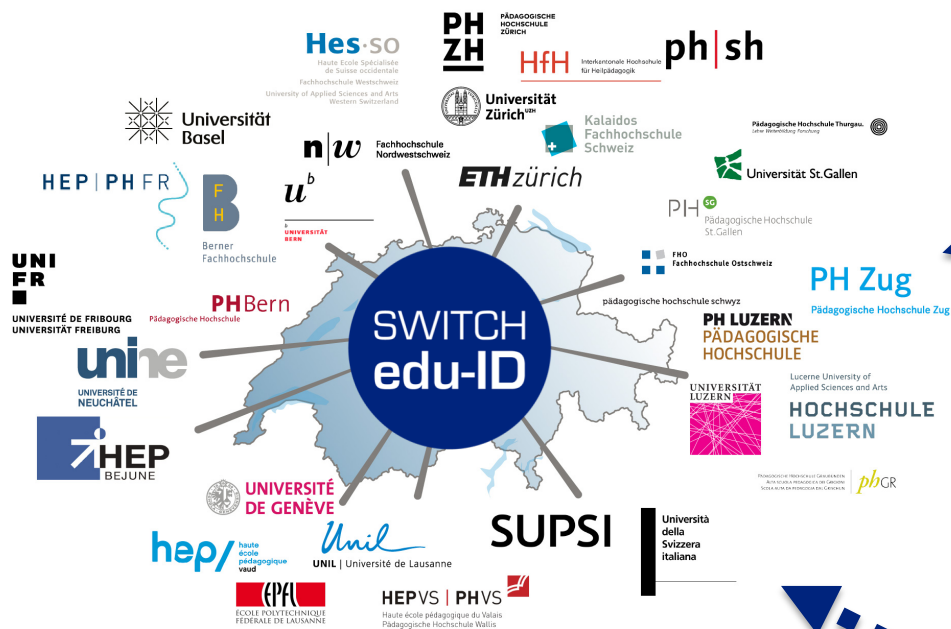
Hes·so
Haute Ecole Spécialisée de Suisse occidentale
Fachhochschule Westschweiz
University of Applied Sciences and Arts Western Switzerland

PH ZH
Pädagogische Hochschule Zürich

HfH Interkantonale Hochschule für Heilpädagogik

ph|sh

Universität Basel

Universität Zürich UZH

Kalaidos Fachhochschule Schweiz

Pädagogische Hochschule Thurgau.
Lehre Weiterbildung Forschung

n|w Fachhochschule Nordwestschweiz

ETH zürich

Universität St.Gallen

HEP | PH FR

FH B
Berner Fachhochschule

u b
UNIVERSITÄT BERN

PH SG
Pädagogische Hochschule St.Gallen

FHO Fachhochschule Ostschweiz

UNI FR
UNIVERSITÉ DE FRIBOURG
UNIVERSITÄT FREIBURG

PH Zug
Pädagogische Hochschule Zug

PHBern
Pädagogische Hochschule

pädagogische hochschule schwyz

SWITCH
edu-ID

PH LUZERN
PÄDAGOGISCHE HOCHSCHULE

unine
UNIVERSITÉ DE NEUCHÂTEL

UNIVERSITÄT LUZERN

Lucerne University of Applied Sciences and Arts
HOCHSCHULE LUZERN

HEP BEJUNE

PEDAGOGISCHE HOCHSCHULE GRAUBÜNDEN
ALTA SCUOLA PEDAGOGICA DEI GRIGIONI
SCOLA AUTA DA PEDAGOGIA DAL GRISCHUN
phGR

UNIVERSITÉ DE GENÈVE

SUPSI

Università della Svizzera italiana

hep/ haute école pédagogique vaud

Unil
UNIL | Université de Lausanne

EPFL
ÉCOLE POLYTECHNIQUE FÉDÉRALE DE LAUSANNE

HEPVS | PHVS
Haute école pédagogique du Valais
Pädagogische Hochschule Wallis